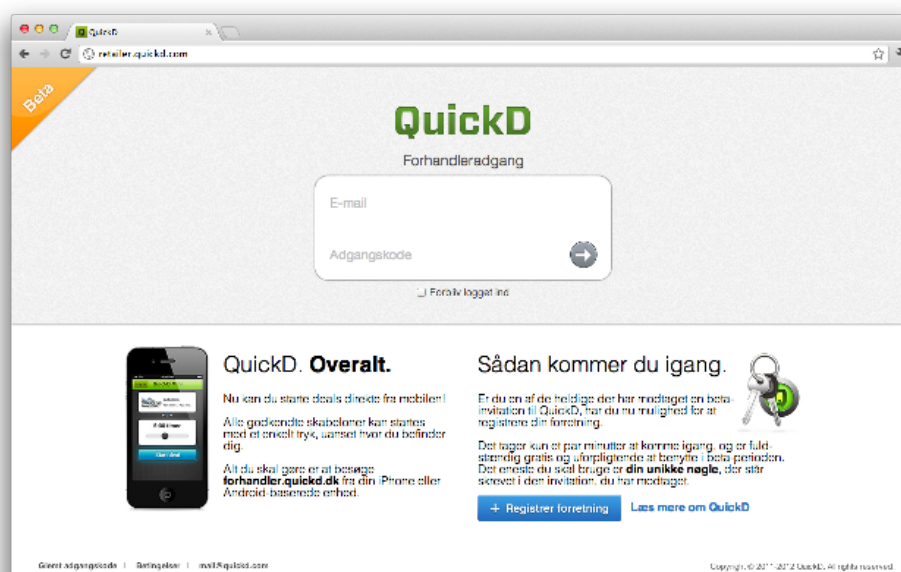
QuickD

retailer.quickd.com

Beta

QuickD

Forhandleradgang

E-mail

Adgangskode

Forbliv logget ind

QuickD. **Overalt.**

Nu kan du starte deals direkte fra mobilen!

Alle godkendte skabeloner kan startes med et enkelt tryk, uanset hvor du befinder dig.

Alt du skal gøre er at besøge **forhandler.quickd.dk** fra din iPhone eller Android-baserede enhed.

Sådan kommer du igang.

Er du en af de heldige der har modtaget en beta-invitation til QuickD, har du nu mulighed for at registrere din forretning.

Det tager kun et par minutter at komme igang, og er fuldstændig gratis og uforpligtende at benytte i beta-perioden. Det eneste du skal bruge er **din unikke nøgle**, der står skrevet i den invitation, du har modtaget.

+ Registrer forretning

Læs mere om QuickD

Glemt adgangskode | Betingelser | mail@quickd.com

Copyright © 2011-2012 QuickD. All rights reserved.